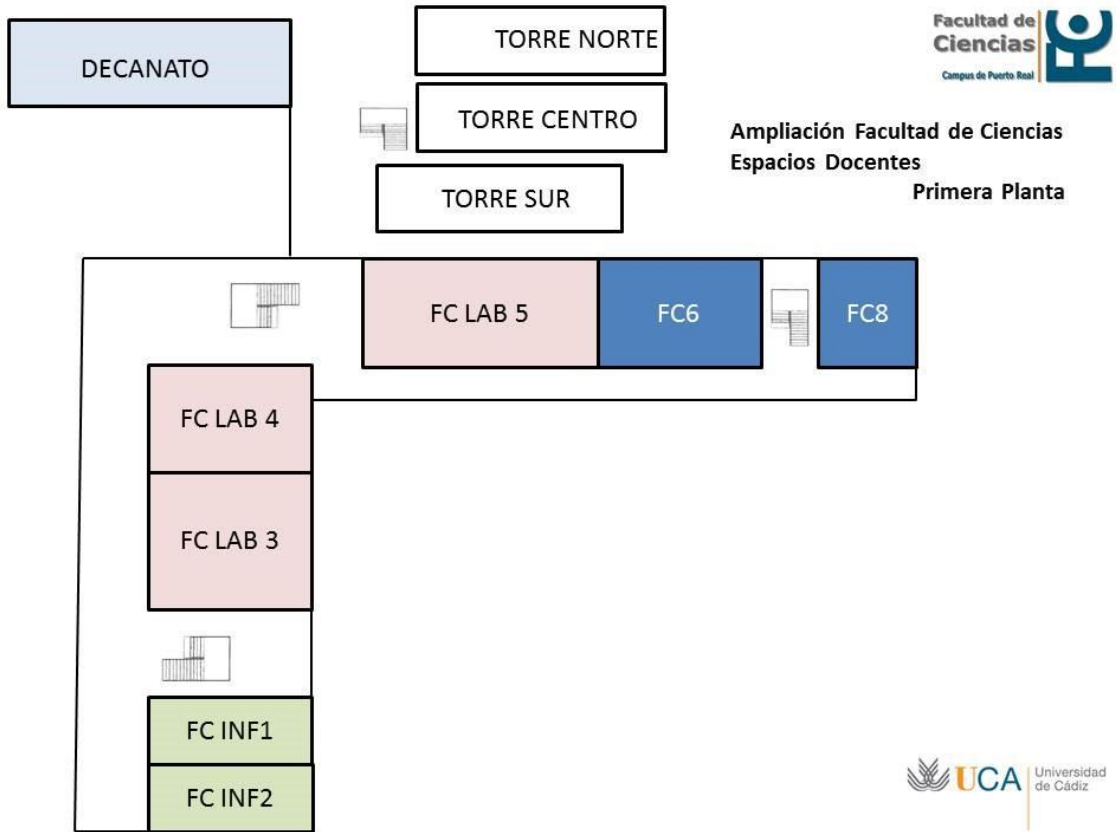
DECANATO

TORRE NORTE

TORRE CENTRO

TORRE SUR

Facultad de Ciencias
Campus de Puerto Real

Ampliación Facultad de Ciencias
Espacios Docentes
Primera Planta

FC LAB 5

FC6

FC8

FC LAB 4

FC LAB 3

FC INF1

FC INF2

UCA Universidad de Cádiz